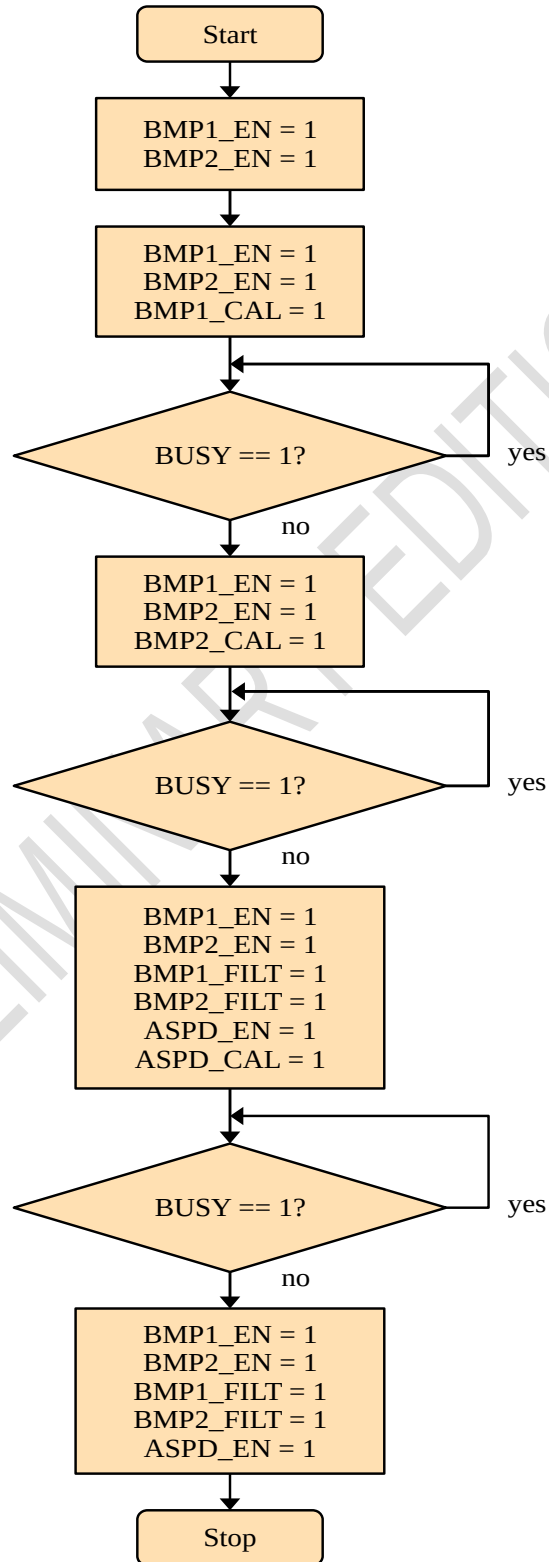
Start

BMP1_EN = 1
BMP2_EN = 1

BMP1_EN = 1
BMP2_EN = 1
BMP1_CAL = 1

BUSY == 1?

yes

no

BMP1_EN = 1
BMP2_EN = 1
BMP2_CAL = 1

BUSY == 1?

yes

no

BMP1_EN = 1
BMP2_EN = 1
BMP1_FILT = 1
BMP2_FILT = 1
ASPD_EN = 1
ASPD_CAL = 1

BUSY == 1?

yes

no

BMP1_EN = 1
BMP2_EN = 1
BMP1_FILT = 1
BMP2_FILT = 1
ASPD_EN = 1

Stop

PRELIMINARY EDITION